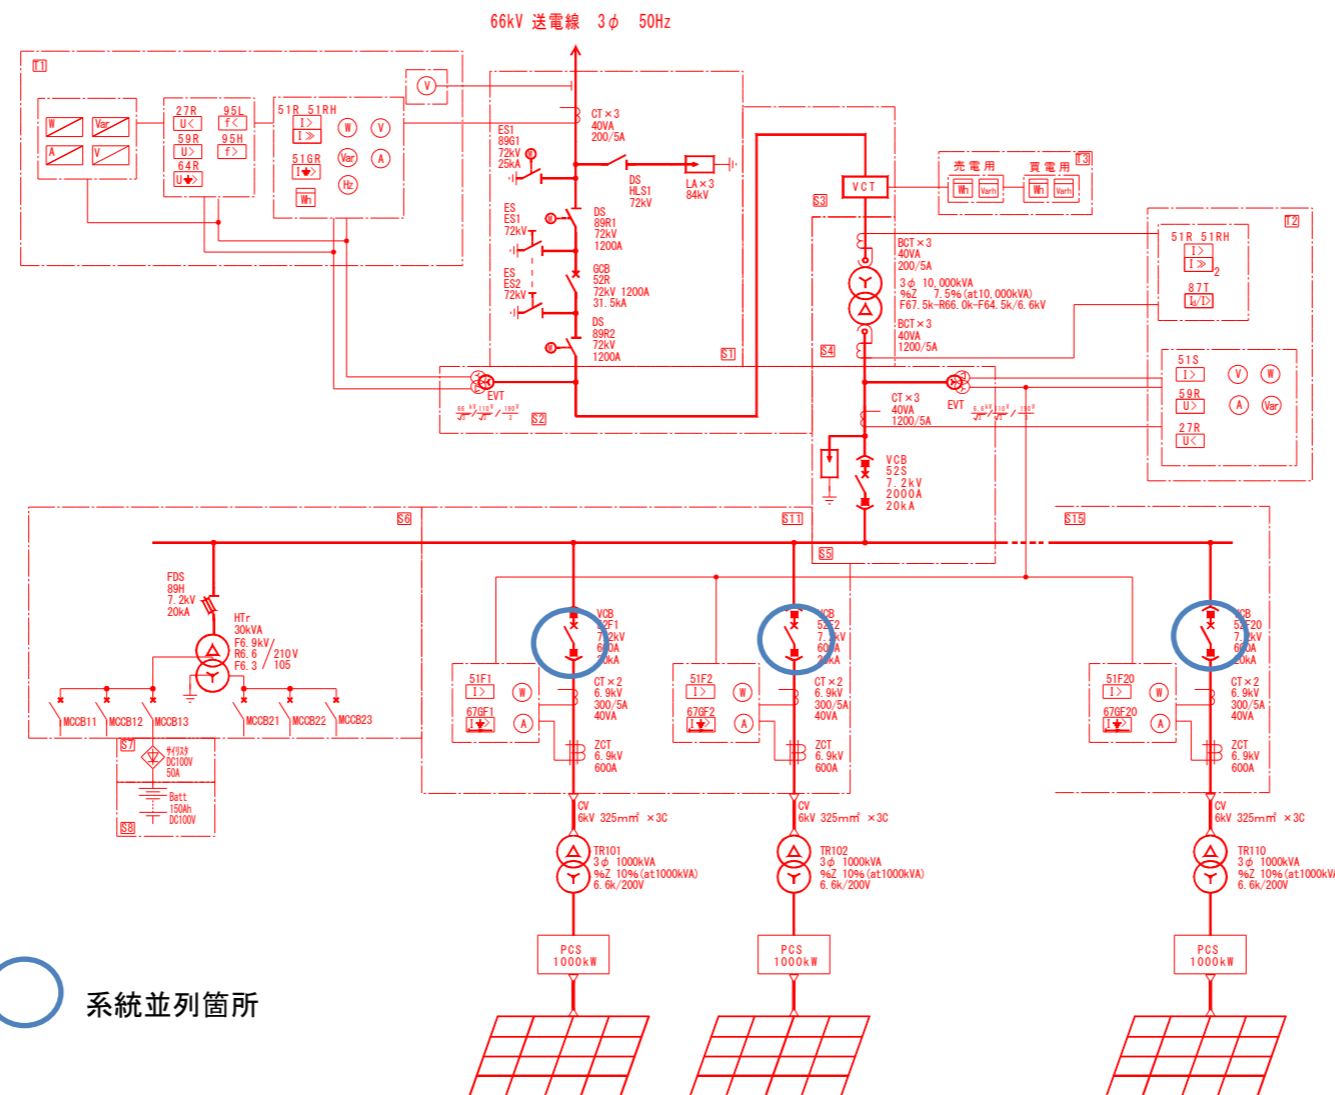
66kV 送電線 3$\phi$ 50Hz

T1

W Var
A V

27R U<
95L f<
59R U>
95H f>
64R U⏚

51R 51RH
I>
I≫
51GR
I⏚
Wh
W V
Var A
Hz
V

CT×3
40VA
200/5A

ES1
89G1
72kV
25kA

DS
HLS1
72kV

LA×3
84kV

ES
ES1
72kV

DS
89R1
72kV
1200A

ES
ES2
72kV

GCB
52R
72kV 1200A
31.5kA

DS
89R2
72kV
1200A

S1

EVT
S2

VCT
S3

売電用 Wh Varh
買電用 Wh Varh
T3

BCT×3
40VA
200/5A

3$\phi$ 10,000kVA
%Z 7.5%(at10,000kVA)
F67.5k-R66.0k-F64.5k/6.6kV

BCT×3
40VA
1200/5A

S4

T2
51R 51RH
I>
I≫ 2
87T
I$_d$/I>

51S I>
59R U>
27R U<
V W
A Var

EVT

CT×3
40VA
1200/5A

VCB
52S
7.2kV
2000A
20kA

S5

S6
S11
S15

FDS
89H
7.2kV
20kA

HTr
30kVA
F6.9kV/
R6.6 /210V
F6.3 / 105

MCCB11 MCCB12 MCCB13 MCCB21 MCCB22 MCCB23

S7
サイリスタ
DC100V
50A

Batt
150Ah
DC100V
S8

VCB
52F1
7.2kV
600A
20kA

51F1 I>
67GF1 I⏚
W
A

CT×2
6.9kV
300/5A
40VA

ZCT
6.9kV
600A

CV
6kV 325mm² ×3C

TR101
3$\phi$ 1000kVA
%Z 10%(at1000kVA)
6.6k/200V

PCS
1000kW

VCB
52F2
7.2kV
600A
20kA

51F2 I>
67GF2 I⏚
W
A

CT×2
6.9kV
300/5A
40VA

ZCT
6.9kV
600A

CV
6kV 325mm² ×3C

TR102
3$\phi$ 1000kVA
%Z 10%(at1000kVA)
6.6k/200V

PCS
1000kW

VCB
52F20
7.2kV
600A
20kA

51F20 I>
67GF20 I⏚
W
A

CT×2
6.9kV
300/5A
40VA

ZCT
6.9kV
600A

CV
6kV 325mm² ×3C

TR110
3$\phi$ 1000kVA
%Z 10%(at1000kVA)
6.6k/200V

PCS
1000kW

系統並列箇所